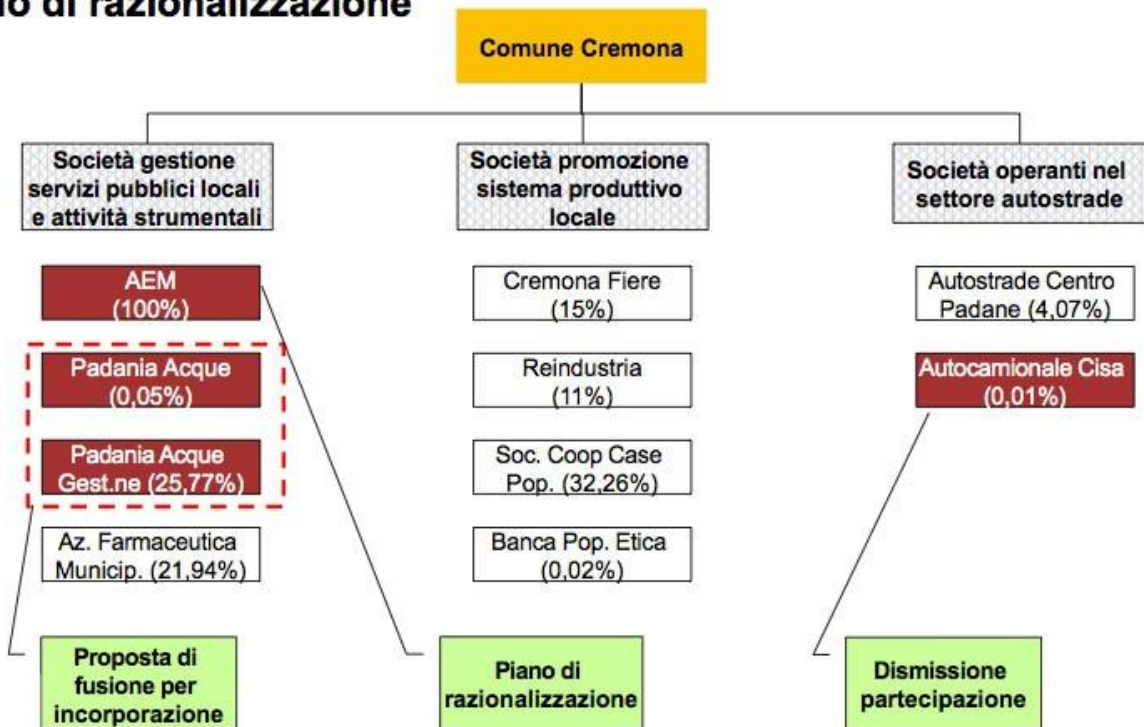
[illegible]o di razionalizzazione

Comune Cremona

Società gestione servizi pubblici locali e attività strumentali

Società promozione sistema produttivo locale

Società operanti nel settore autostrade

AEM (100%)

Padania Acque (0,05%)

Padania Acque Gest.ne (25,77%)

Az. Farmaceutica Municip. (21,94%)

Cremona Fiere (15%)

Reindustria (11%)

Soc. Coop Case Pop. (32,26%)

Banca Pop. Etica (0,02%)

Autostrade Centro Padane (4,07%)

Autocamionale Cisa (0,01%)

Proposta di fusione per incorporazione

Piano di razionalizzazione

Dismissione partecipazione